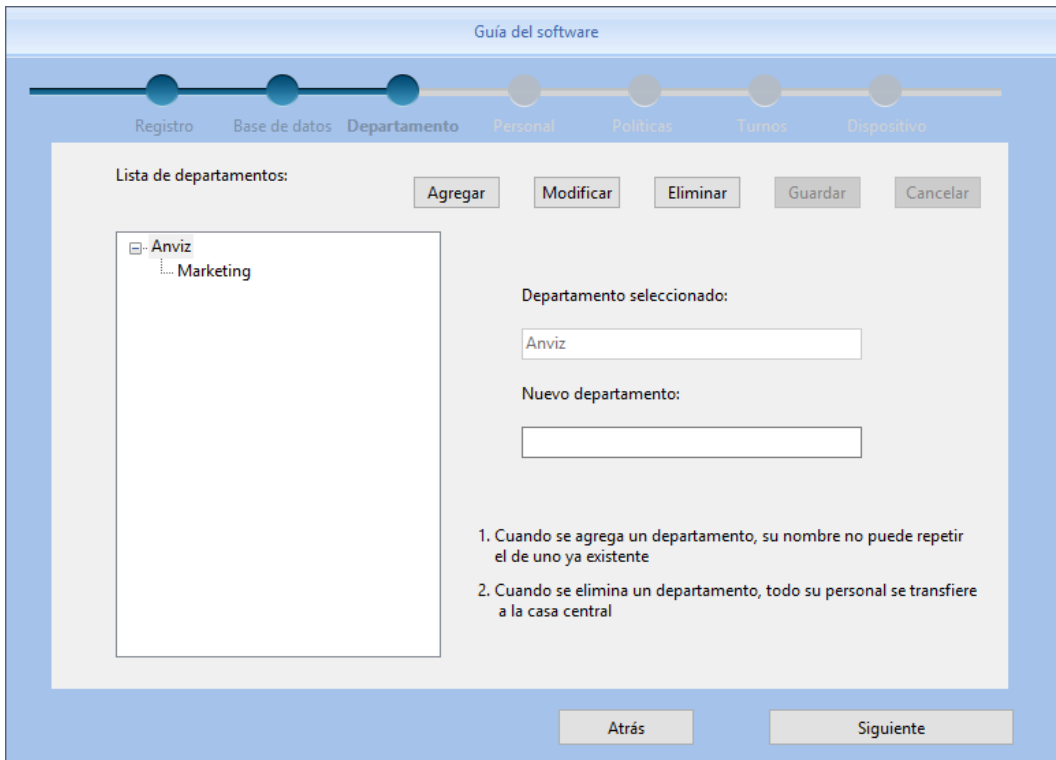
Guía del software

Registro Base de datos Departamento Personal Políticas Turnos Dispositivo

Lista de departamentos:

Agregar Modificar Eliminar Guardar Cancelar

Anviz
Marketing

Departamento seleccionado:

Anviz

Nuevo departamento:

1. Cuando se agrega un departamento, su nombre no puede repetir el de uno ya existente

2. Cuando se elimina un departamento, todo su personal se transfiere a la casa central

Atrás Siguiente